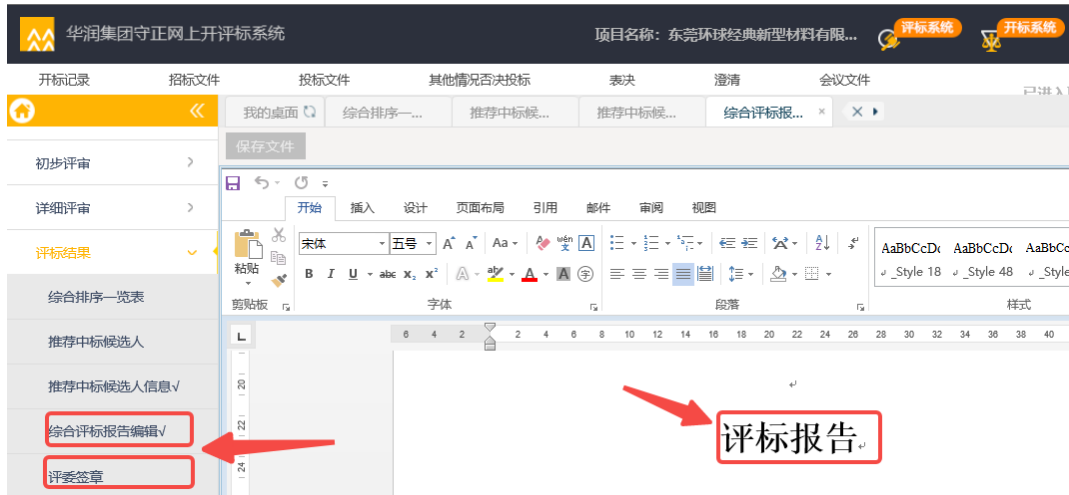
华润集团守正网上开评标系统

项目名称：东莞环球经典新型材料有限...

评标系统

开标系统

开标记录 招标文件 投标文件 其他情况否决投标 表决 澄清 会议文件

我的桌面 综合排序一... 推荐中标候... 推荐中标候... 综合评标报... ×

保存文件

初步评审

详细评审

评标结果

综合排序一览表

推荐中标候选人

推荐中标候选人信息√

综合评标报告编辑√

评委签章

开始 插入 设计 页面布局 引用 邮件 审阅 视图

粘贴

剪贴板

宋体 五号

B I U abc $x_2$ $x^2$

字体

段落

AaBbCcDc AaBbCcDc AaBbCc

_Style 18 _Style 48 _Style

样式

L

6 4 2 2 4 6 8 10 12 14 16 18 20 22 24 26 28 30 32 34 36 38 40

20

22

24

评标报告